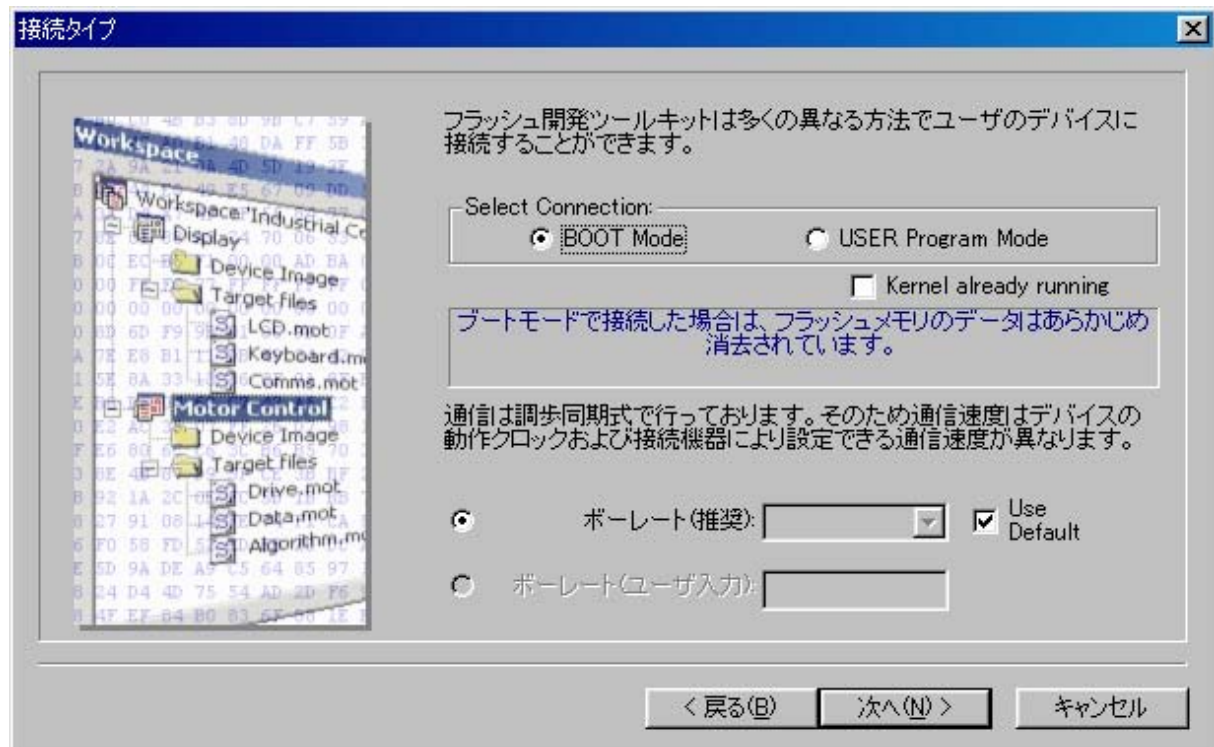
接続タイプ

Workspace
Workspace 'Industrial Co
Display
Device Image
Target files
LCD.mot
Keyboard.m
Comms.mot
Motor Control
Device Image
Target files
Drive.mot
Data.mot
Algorithm.m

フラッシュ開発ツールキットは多くの異なる方法でユーザのデバイスに接続することができます。

Select Connection:
BOOT Mode
USER Program Mode
Kernel already running

ブートモードで接続した場合は、フラッシュメモリのデータはあらかじめ消去されています。

通信は調歩同期式で行っております。そのため通信速度はデバイスの動作クロックおよび接続機器により設定できる通信速度が異なります。

ボーレート(推奨):
Use Default
ボーレート(ユーザ入力):

< 戻る(B)
次へ(N) >
キャンセル